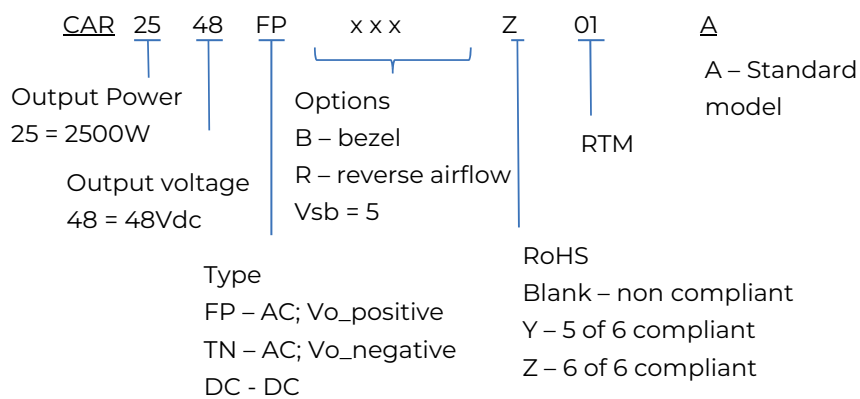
CAR 25 48 FP x x x Z 01 A

Output Power
25 = 2500W

Output voltage
48 = 48Vdc

Type
FP – AC; Vo_positive
TN – AC; Vo_negative
DC - DC

Options
B – bezel
R – reverse airflow
Vsb = 5

RoHS
Blank – non compliant
Y – 5 of 6 compliant
Z – 6 of 6 compliant

RTM

A – Standard model